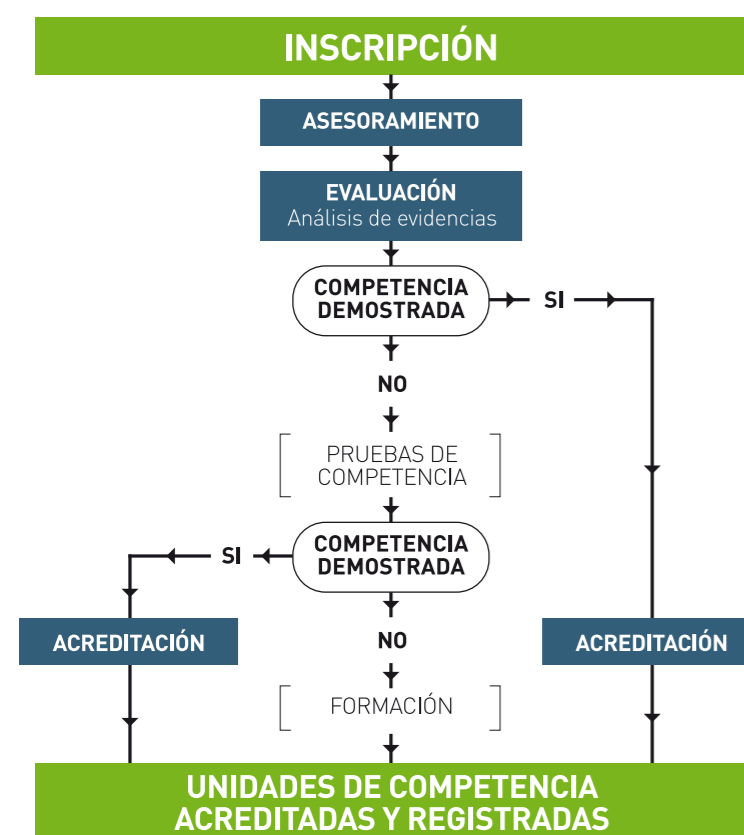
INSCRIPCIÓN

ASESORAMIENTO

EVALUACIÓN
Análisis de evidencias

COMPETENCIA DEMOSTRADA

SI

NO

PRUEBAS DE COMPETENCIA

SI

COMPETENCIA DEMOSTRADA

ACREDITACIÓN

NO

ACREDITACIÓN

FORMACIÓN

UNIDADES DE COMPETENCIA ACREDITADAS Y REGISTRADAS